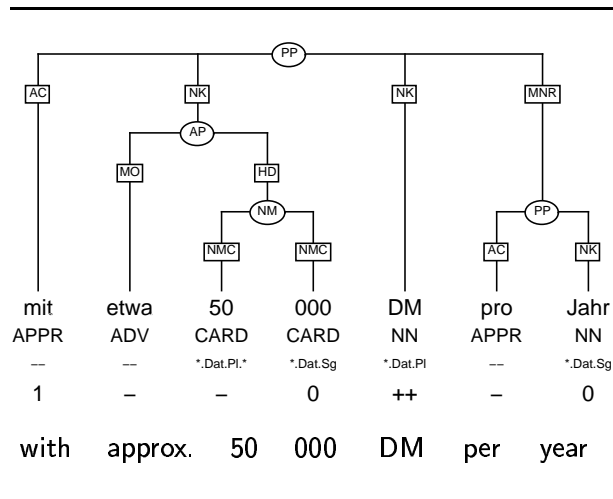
PP

AC NK NK MNR

AP

MO HD

NM

PP

NMC NMC

AC NK

| mit | etwa | 50 | 000 | DM | pro | Jahr |
|---|---|---|---|---|---|---|
| APPR | ADV | CARD | CARD | NN | APPR | NN |
| -- | -- | *.Dat.Pl.* | *.Dat.Sg | *.Dat.Pl | -- | *.Dat.Sg |
| 1 | – | – | 0 | ++ | – | 0 |
| with | approx. | 50 | 000 | DM | per | year |